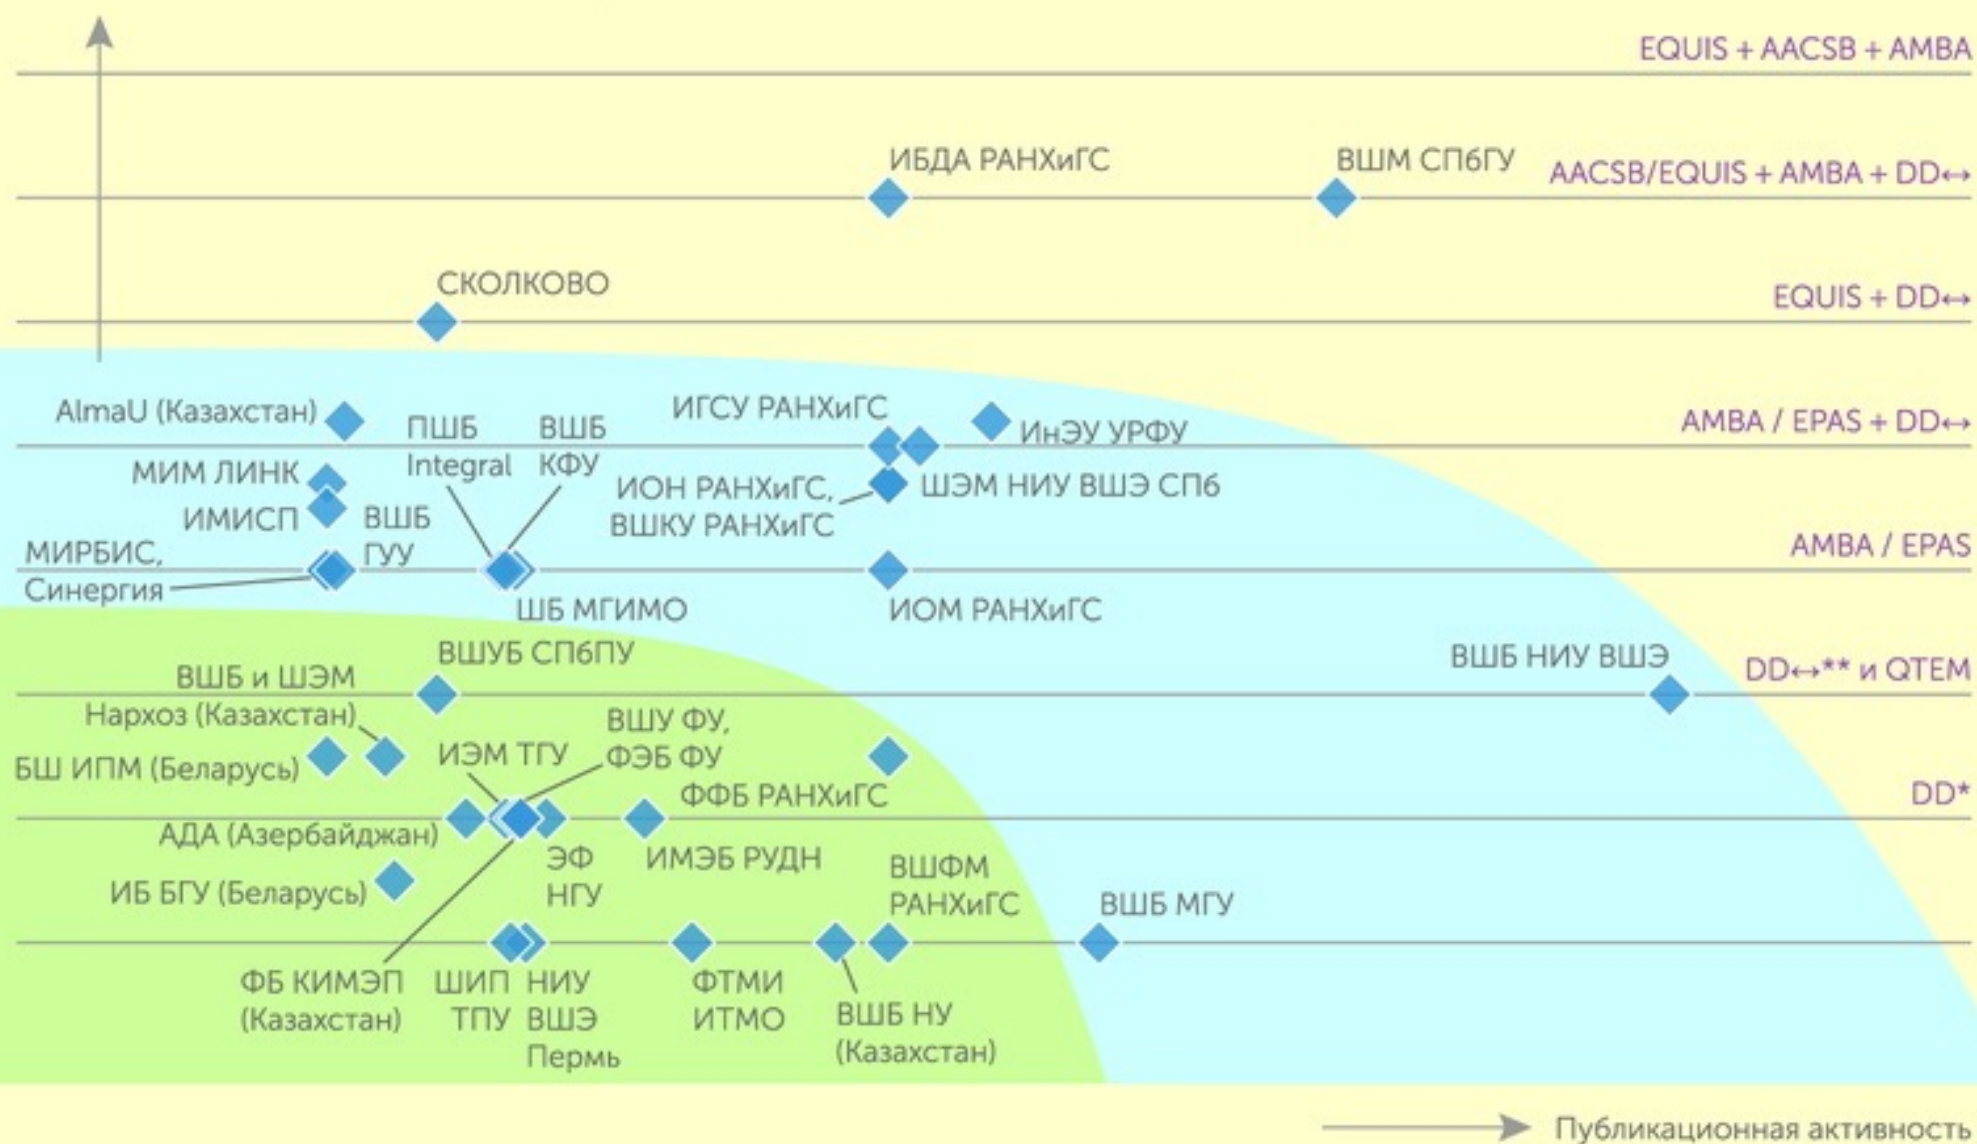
EQUIS + AACSB + AMBA

ИБДА РАНХиГС
ВШМ СПбГУ
AACSB/EQUIS + AMBA + DD↔

СКОЛКОВО
EQUIS + DD↔

AlmaU (Казахстан)
ПШБ Integral
ВШБ КФУ
ИГСУ РАНХиГС
ИнЭУ УРФУ
AMBA / EPAS + DD↔

МИМ ЛИНК
ИМИСП
ВШБ ГУУ
ИОН РАНХиГС, ВШКУ РАНХиГС
ШЭМ НИУ ВШЭ СПб
МИРБИС, Синергия
AMBA / EPAS
ШБ МГИМО
ИОМ РАНХиГС

ВШУБ СПбПУ
ВШБ и ШЭМ
ВШБ НИУ ВШЭ
DD↔** и QTEM

Нархоз (Казахстан)
ВШУ ФУ, ФЭБ ФУ
БШ ИПМ (Беларусь)
ИЭМ ТГУ
ФФБ РАНХиГС
DD*
АДА (Азербайджан)
ЭФ НГУ
ИМЭБ РУДН
ИБ БГУ (Беларусь)
ВШФМ РАНХиГС
ВШБ МГУ

ФБ КИМЭП (Казахстан)
ШИП ТПУ
НИУ ВШЭ Пермь
ФТМИ ИТМО
ВШБ НУ (Казахстан)

Публикационная активность